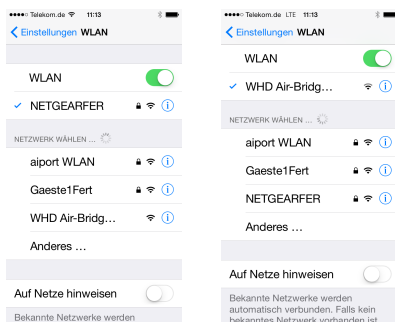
●●●●○ Telekom.de 11:13

Einstellungen WLAN

WLAN

NETGEARFER

NETZWERK WÄHLEN ...

aiport WLAN

Gaeste1Fert

WHD Air-Bridg...

Anderes ...

Auf Netze hinweisen

Bekannte Netzwerke werden

●●●●○ Telekom.de LTE 11:13

Einstellungen WLAN

WLAN

WHD Air-Bridg...

NETZWERK WÄHLEN ...

aiport WLAN

Gaeste1Fert

NETGEARFER

Anderes ...

Auf Netze hinweisen

Bekannte Netzwerke werden automatisch verbunden. Falls kein bekanntes Netzwerk vorhanden ist